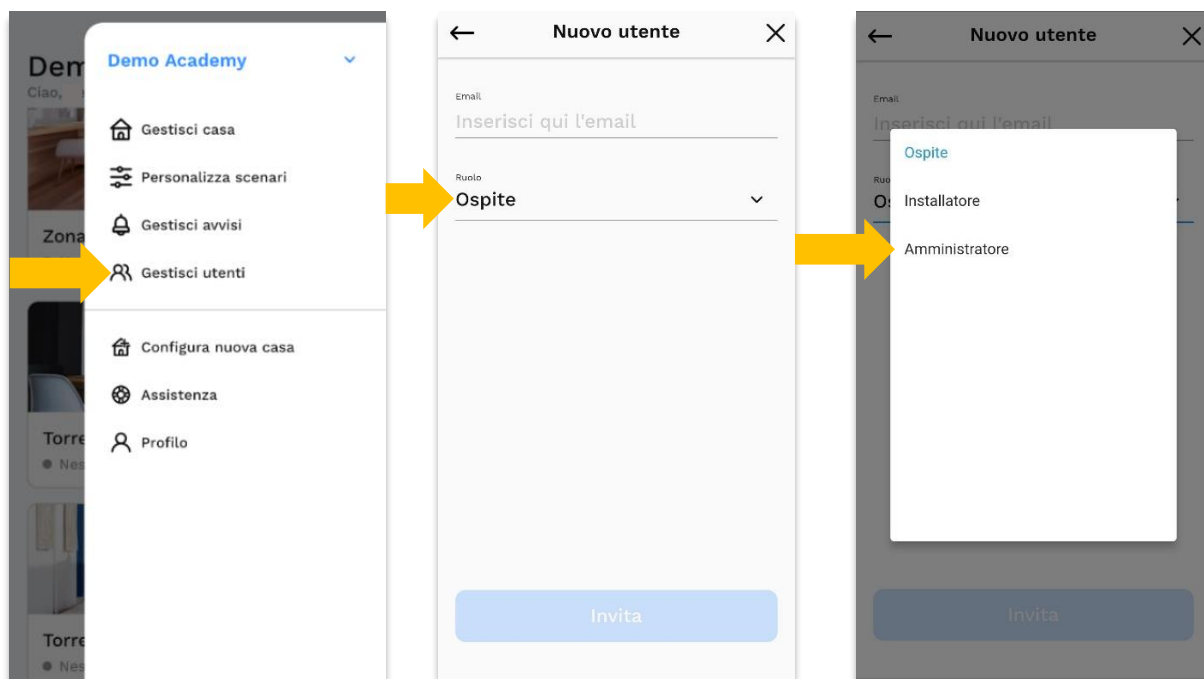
Dem
Ciao,
Zona
Torre
Nes
Torre
Nes

Demo Academy
Gestisci casa
Personalizza scenari
Gestisci avvisi
Gestisci utenti
Configura nuova casa
Assistenza
Profilo

Nuovo utente
Email
Inserisci qui l'email
Ruolo
Ospite
Invita

Nuovo utente
Email
Inserisci qui l'email
Ruo
Os
Ospite
Installatore
Amministratore
Invita